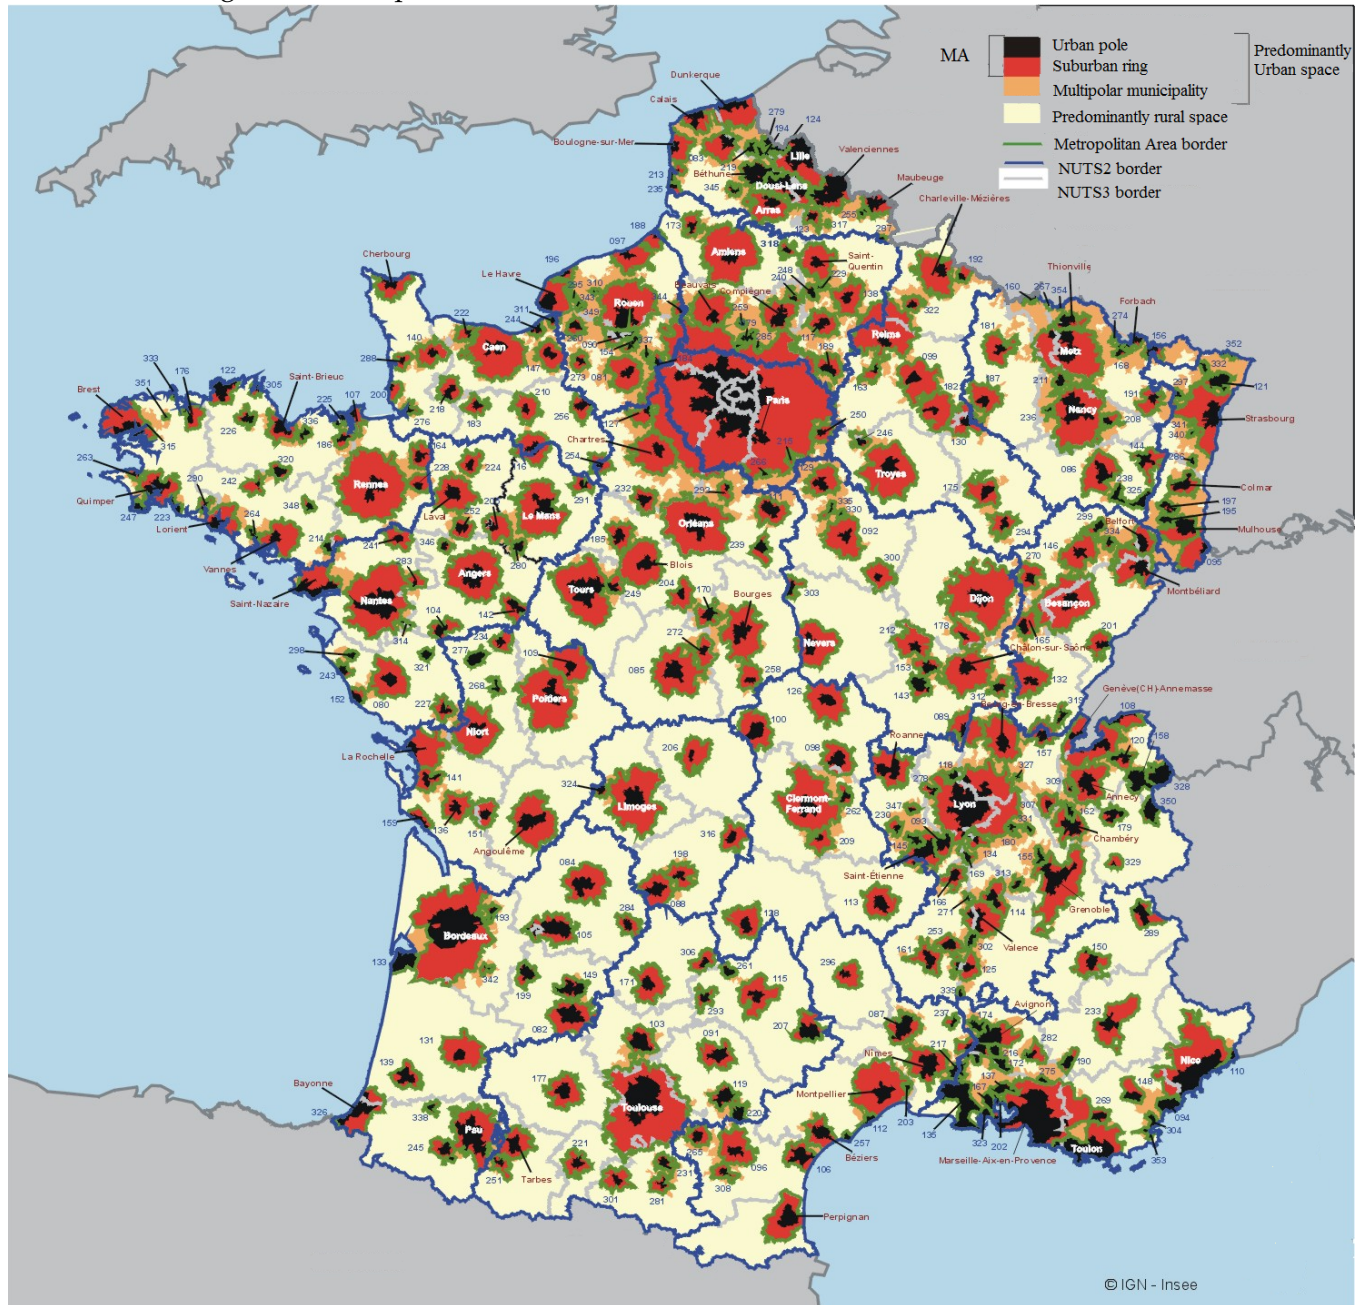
MA
Urban pole
Suburban ring
Multipolar municipality
Predominantly Urban space
Predominantly rural space
Metropolitan Area border
NUTS2 border
NUTS3 border

Dunkerque
Calais
Boulogne-sur-Mer
Lille
Valenciennes
Béthune
Douai-Lens
Arras
Maubeuge
Charleville-Mézières
Amiens
Saint-Quentin
Thionville
Forbach
Cherbourg
Le Havre
Rouen
Beauvais
Compiègne
Reims
Metz
Caen
Paris
Nancy
Strasbourg
Brest
Saint-Brieuc
Chartres
Troyes
Colmar
Rennes
Laval
Le Mans
Orléans
Belfort
Mulhouse
Quimper
Lorient
Vannes
Saint-Nazaire
Nantes
Angers
Tours
Blois
Bourges
Dijon
Besançon
Montbéliard
Nevers
Chalon-sur-Saône
Poitiers
Niort
La Rochelle
Bourg-en-Bresse
Genève(CH)-Annemasse
Roanne
Limoges
Clermont-Ferrand
Lyon
Annecy
Chambéry
Angoulême
Saint-Étienne
Grenoble
Bordeaux
Valence
Avignon
Toulouse
Nîmes
Montpellier
Nice
Bayonne
Pau
Tarbes
Béziers
Marseille-Aix-en-Provence
Toulon
Perpignan

279 124 194 083 213 235 345 255 317 297 318 173 188 097 196 295 310 347 349 311 244 222 140 288 333 351 176 122 305 225 107 200 226 315 263 290 242 320 186 136 276 218 183 210 256 127 254 164 228 224 16 291 232 252 20 247 223 264 214 241 346 283 185 239 204 280 104 142 234 277 298 314 321 243 152 080 227 268 109 085 272 170 258 249 126 100 303 212 178 153 143 165 201 132 312 313 108 089 157 120 158 118 278 327 309 328 350 347 230 093 145 307 331 162 179 134 180 155 169 313 329 166 271 114 253 302 289 150 161 125 339 296 113 209 262 098 206 324 316 198 088 084 193 105 284 138 133 342 149 199 171 306 261 293 115 207 087 237 174 233 216 282 173 190 275 148 110 094 304 353 323 202 135 167 137 203 112 257 106 082 131 103 091 119 220 096 308 265 231 281 301 221 139 326 338 245 251 177 141 136 151 159 229 248 240 138 259 179 285 117 189 163 250 246 129 335 330 092 300 175 086 294 299 270 146 334 197 195 096 130 099 182 187 181 211 236 191 208 144 138 325 340 341 298 322 160 267 354 274 156 352 332 297 121 168 192 380 147 273 081 154 090 37 44 253 276 11

© IGN - Insee